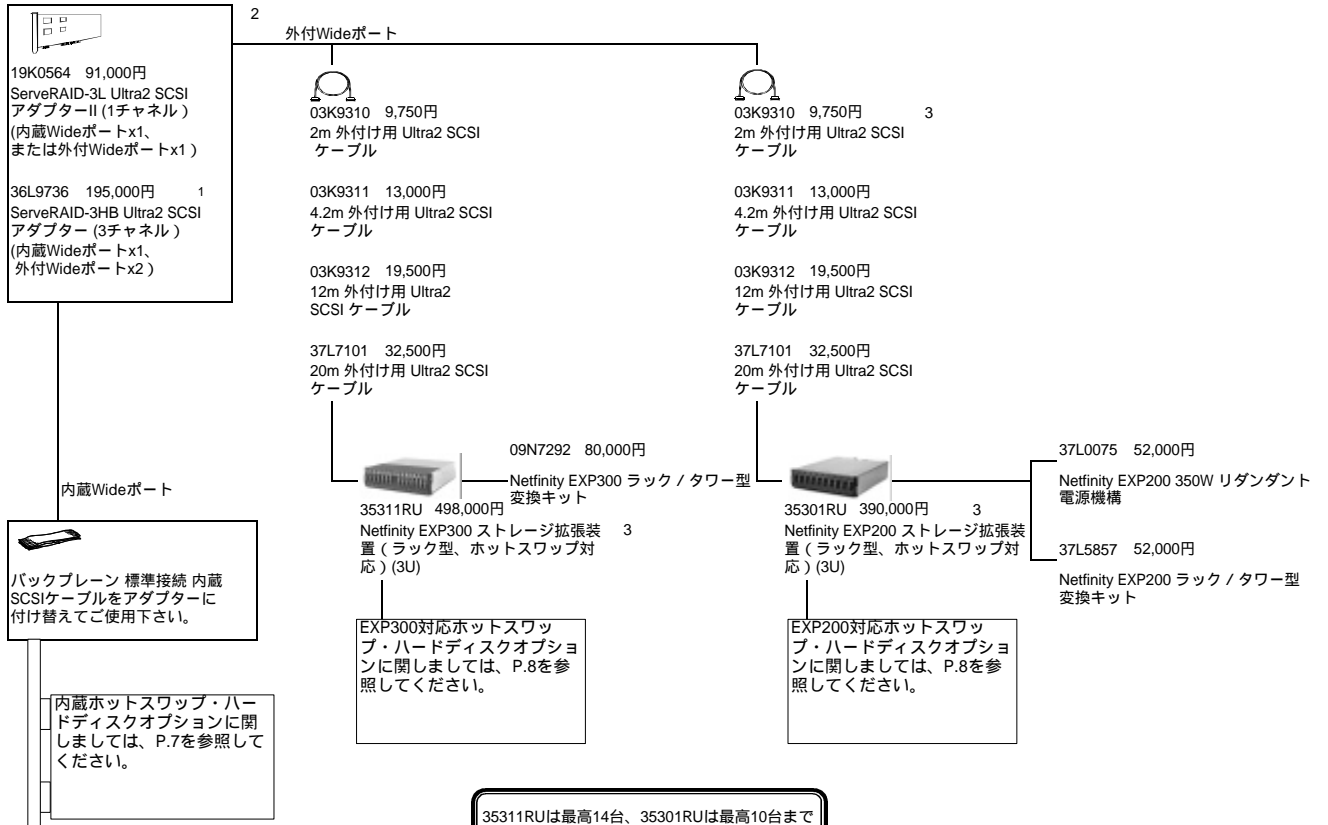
19K0564　91,000円
ServeRAID-3L Ultra2 SCSI アダプターII (1チャネル)
(内蔵Wideポートx1、または外付Wideポートx1)

36L9736　195,000円　1
ServeRAID-3HB Ultra2 SCSI アダプター (3チャネル)
(内蔵Wideポートx1、外付Wideポートx2)

2

外付Wideポート

03K9310　9,750円
2m 外付け用 Ultra2 SCSI ケーブル

03K9311　13,000円
4.2m 外付け用 Ultra2 SCSI ケーブル

03K9312　19,500円
12m 外付け用 Ultra2 SCSI ケーブル

37L7101　32,500円
20m 外付け用 Ultra2 SCSI ケーブル

03K9310　9,750円　3
2m 外付け用 Ultra2 SCSI ケーブル

03K9311　13,000円
4.2m 外付け用 Ultra2 SCSI ケーブル

03K9312　19,500円
12m 外付け用 Ultra2 SCSI ケーブル

37L7101　32,500円
20m 外付け用 Ultra2 SCSI ケーブル

09N7292　80,000円
Netfinity EXP300 ラック / タワー型変換キット

35311RU　498,000円　3
Netfinity EXP300 ストレージ拡張装置 (ラック型、ホットスワップ対応) (3U)

35301RU　390,000円　3
Netfinity EXP200 ストレージ拡張装置 (ラック型、ホットスワップ対応) (3U)

37L0075　52,000円
Netfinity EXP200 350W リダンダント電源機構

37L5857　52,000円
Netfinity EXP200 ラック / タワー型変換キット

内蔵Wideポート

バックプレーン 標準接続 内蔵SCSIケーブルをアダプターに付け替えてご使用下さい。

EXP300対応ホットスワップ・ハードディスクオプションに関しましては、P.8を参照してください。

EXP200対応ホットスワップ・ハードディスクオプションに関しましては、P.8を参照してください。

内蔵ホットスワップ・ハードディスクオプションに関しましては、P.7を参照してください。

35311RUは最高14台、35301RUは最高10台まで